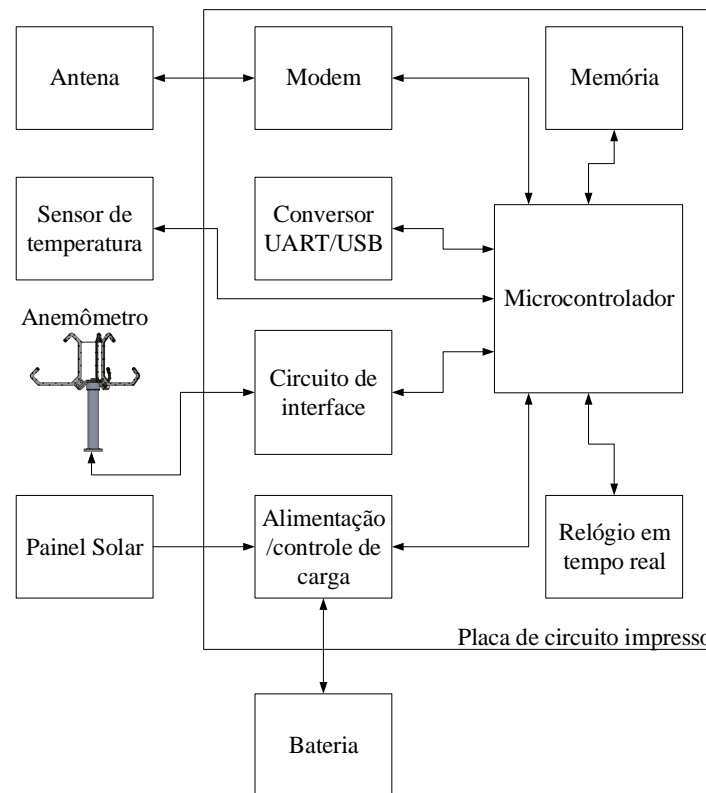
Antena

Modem

Memória

Sensor de temperatura

Conversor UART/USB

Microcontrolador

Anemômetro

Circuito de interface

Painel Solar

Alimentação /controle de carga

Relógio em tempo real

Placa de circuito impress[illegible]

Bateria